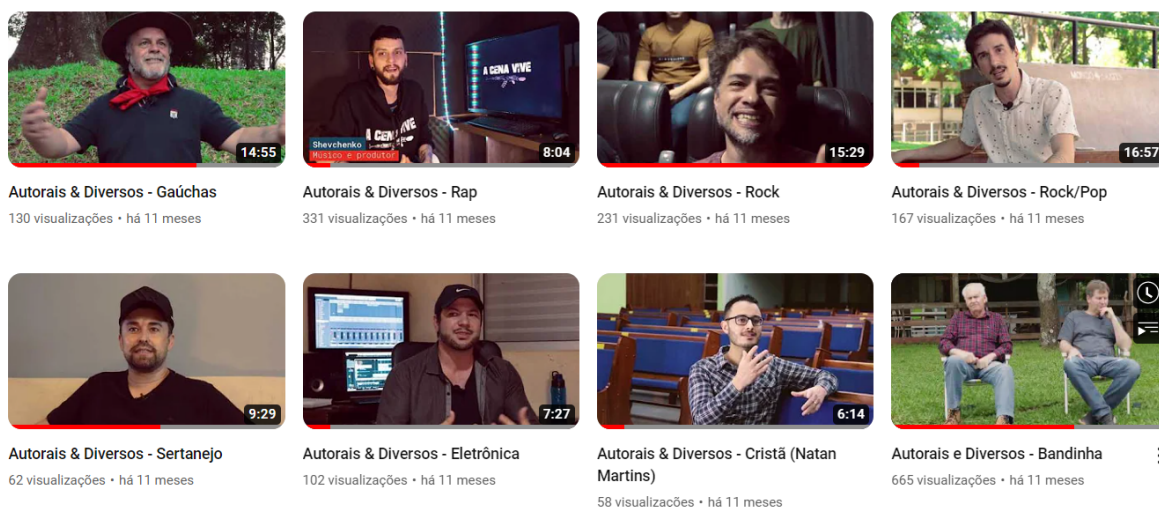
14:55
Autorais & Diversos - Gaúchas
130 visualizações • há 11 meses

A CENA VIVE
Shevchenko
Músico e produtor
8:04
Autorais & Diversos - Rap
331 visualizações • há 11 meses

15:29
Autorais & Diversos - Rock
231 visualizações • há 11 meses

16:57
Autorais & Diversos - Rock/Pop
167 visualizações • há 11 meses

9:29
Autorais & Diversos - Sertanejo
62 visualizações • há 11 meses

7:27
Autorais & Diversos - Eletrônica
102 visualizações • há 11 meses

6:14
Autorais & Diversos - Cristã (Natan Martins)
58 visualizações • há 11 meses

Autorais e Diversos - Bandinha
665 visualizações • há 11 meses